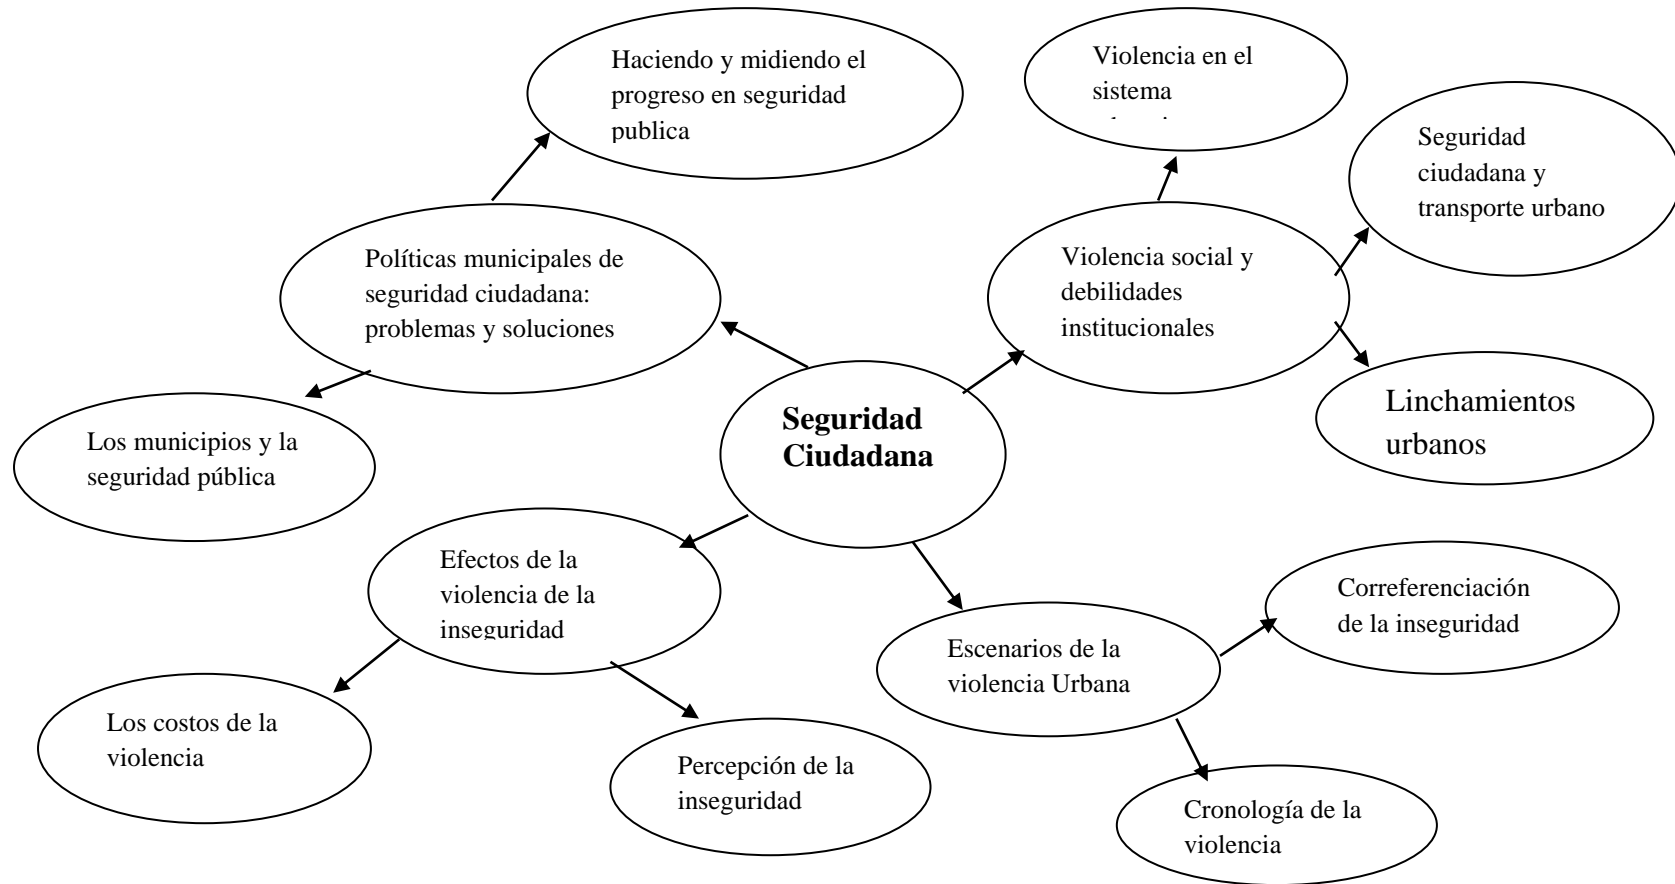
Haciendo y midiendo el progreso en seguridad publica

Violencia en el sistema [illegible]

Seguridad ciudadana y transporte urbano

Políticas municipales de seguridad ciudadana: problemas y soluciones

Violencia social y debilidades institucionales

Linchamientos urbanos

Los municipios y la seguridad pública

**Seguridad Ciudadana**

Efectos de la violencia de la inseguridad

Correferenciación de la inseguridad

Escenarios de la violencia Urbana

Los costos de la violencia

Percepción de la inseguridad

Cronología de la violencia